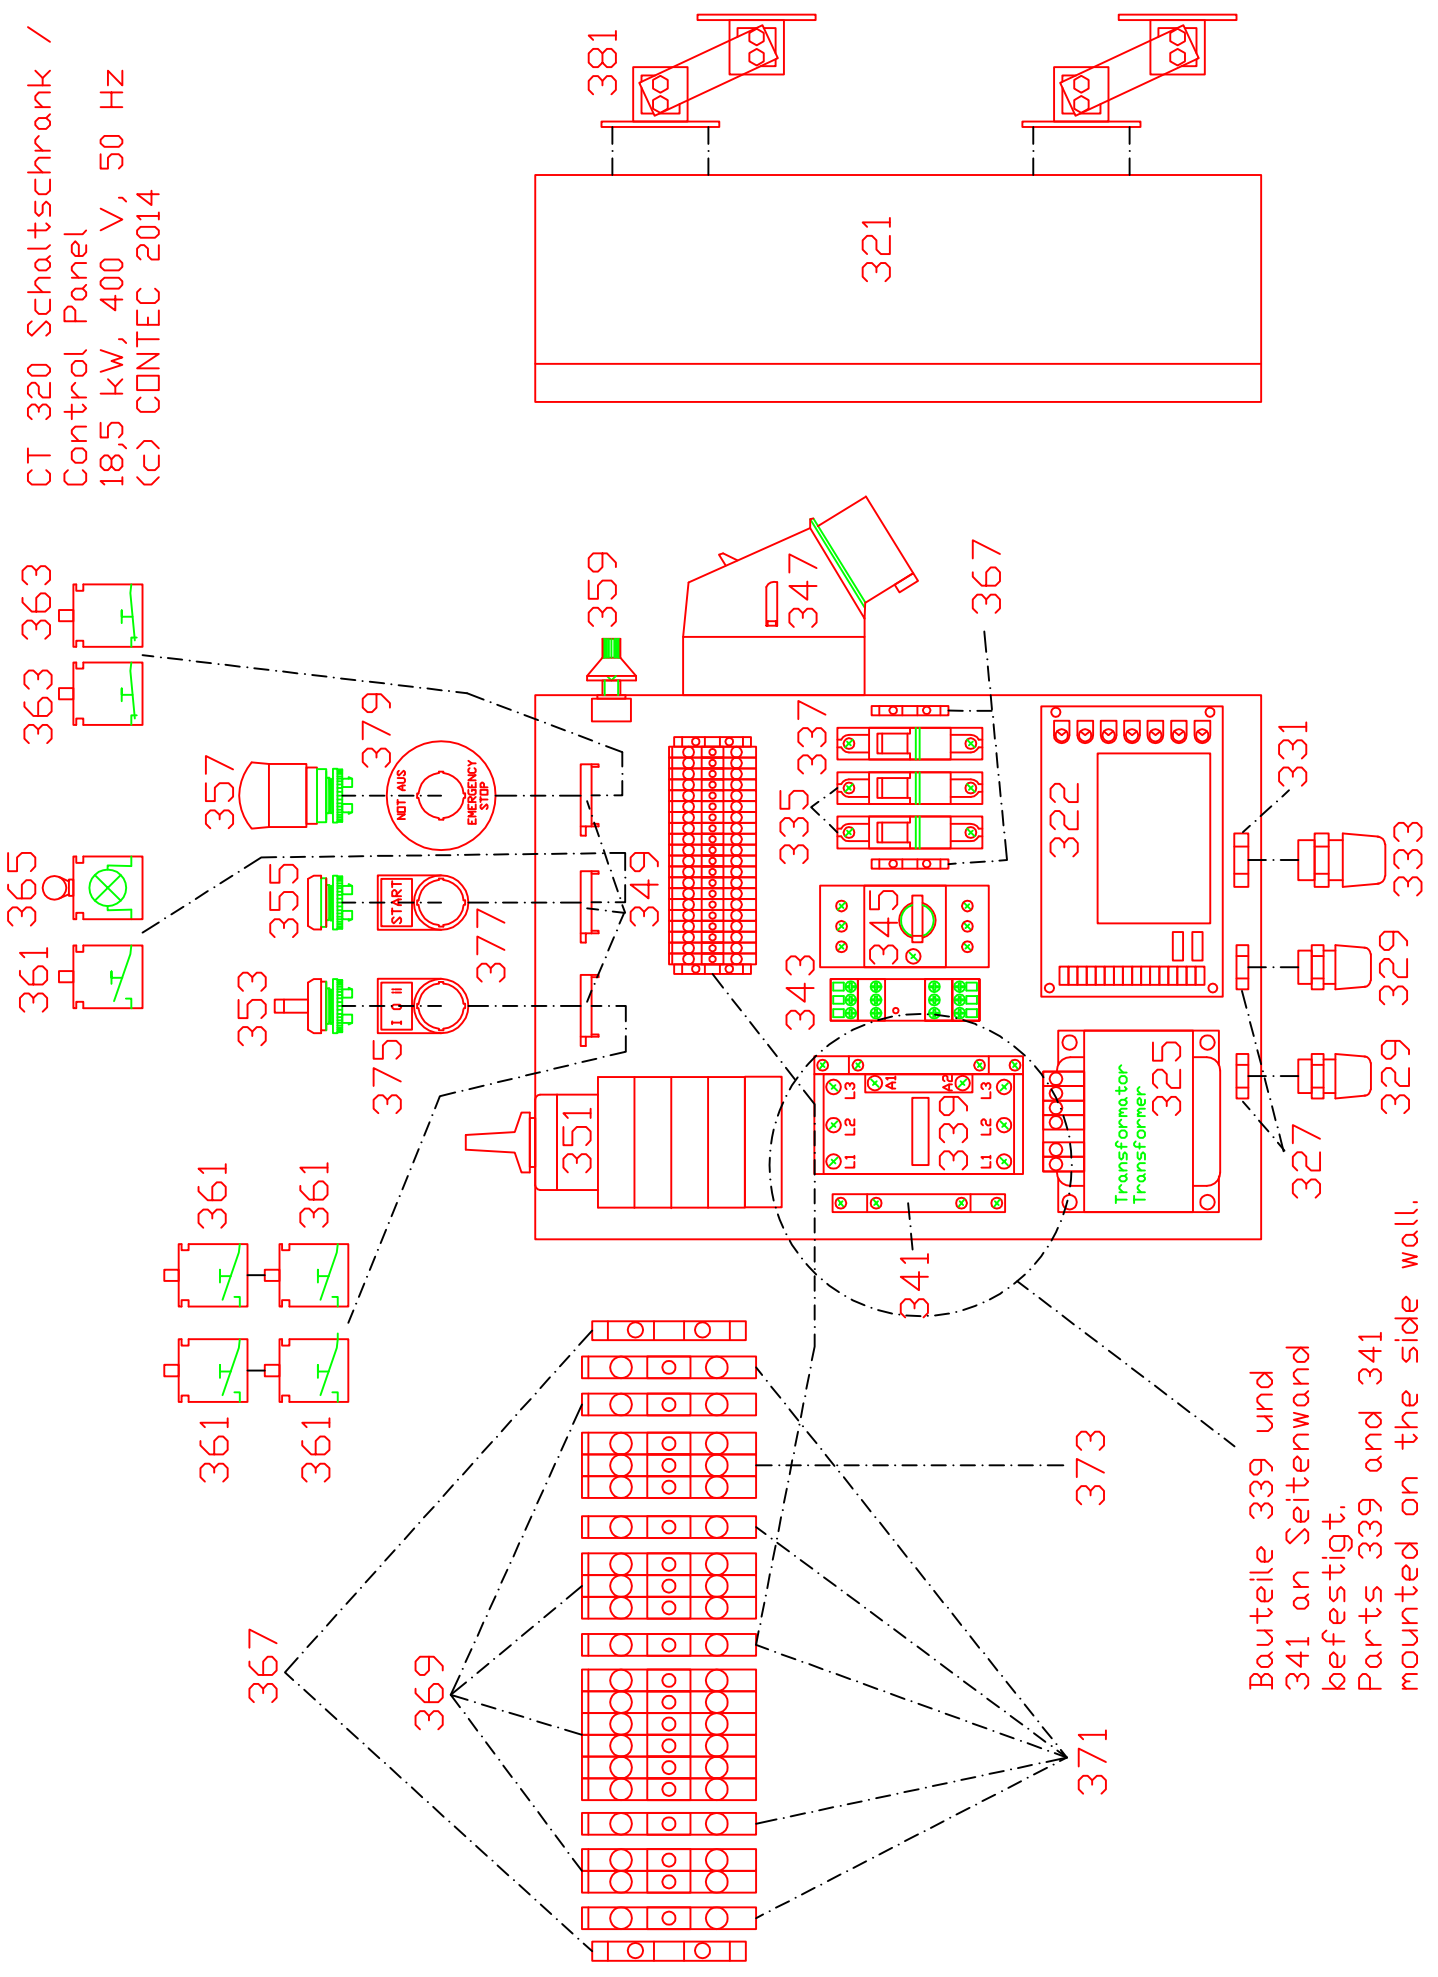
CT 320 Schaltschrank /
Control Panel
18,5 kW, 400 V, 50 Hz
(c) CONTEC 2014

381
321
359
347
367
363
363
379
357
NOT AUS
EMERGENCY STOP
337
335
322
331
365
355
START
349
377
345
333
361
353
I 0 II
343
329
375
351
339
L3 L2 L1
A1 A2
Transformator
Transformer
325
329
327
361
361
341
361
361
373
367
369
371

Bauteile 339 und 341 an Seitenwand befestigt.
Parts 339 and 341 mounted on the side wall.